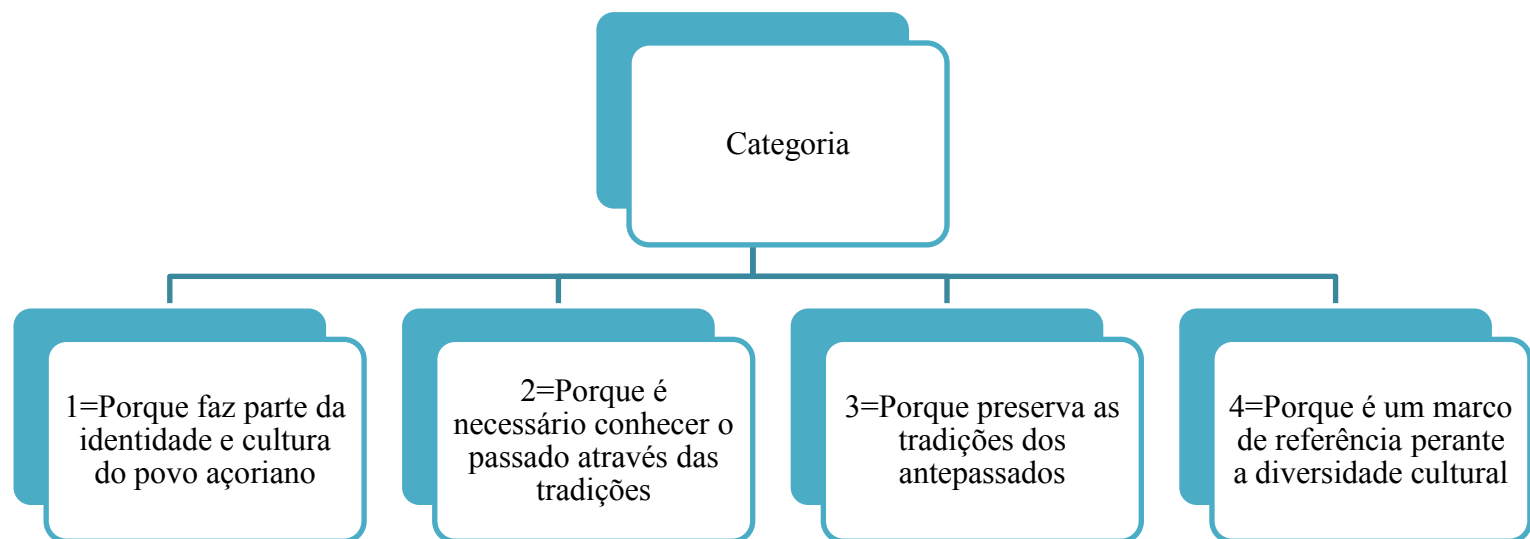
Categoria

1=Porque faz parte da identidade e cultura do povo açoriano

2=Porque é necessário conhecer o passado através das tradições

3=Porque preserva as tradições dos antepassados

4=Porque é um marco de referência perante a diversidade cultural